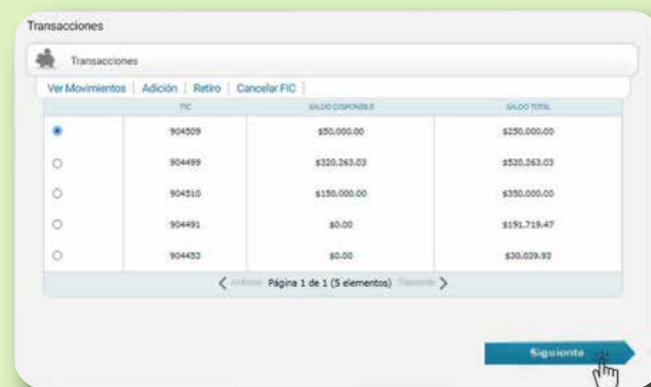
Transacciones

Transacciones

Ver Movimientos | Adición | Retiro | Cancelar FIC

| | FIC | SALDO DISPONIBLE | SALDO TOTAL |
|---|---|---|---|
| | 904509 | \$50,000.00 | \$250,000.00 |
| | 904499 | \$320,263.03 | \$520,263.03 |
| | 904510 | \$150,000.00 | \$350,000.00 |
| | 904491 | \$0.00 | \$191,719.47 |
| | 904453 | \$0.00 | \$30,039.93 |

Anterior Página 1 de 1 (5 elementos) Siguiente

Siguiente